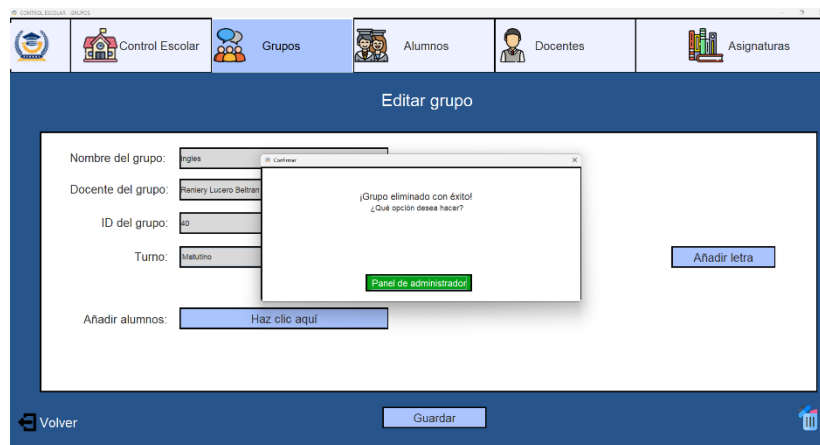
CONTROL ESCOLAR - GRUPOS

Control Escolar
Grupos
Alumnos
Docentes
Asignaturas

Editar grupo

Nombre del grupo: Ingles
Docente del grupo: Reniery Lucero Beltran
ID del grupo: 40
Turno: Matutino

Añadir letra

Añadir alumnos: Haz clic aquí

Confirmar
×
¡Grupo eliminado con éxito!
¿Qué opción desea hacer?
Panel de administrador

Volver
Guardar